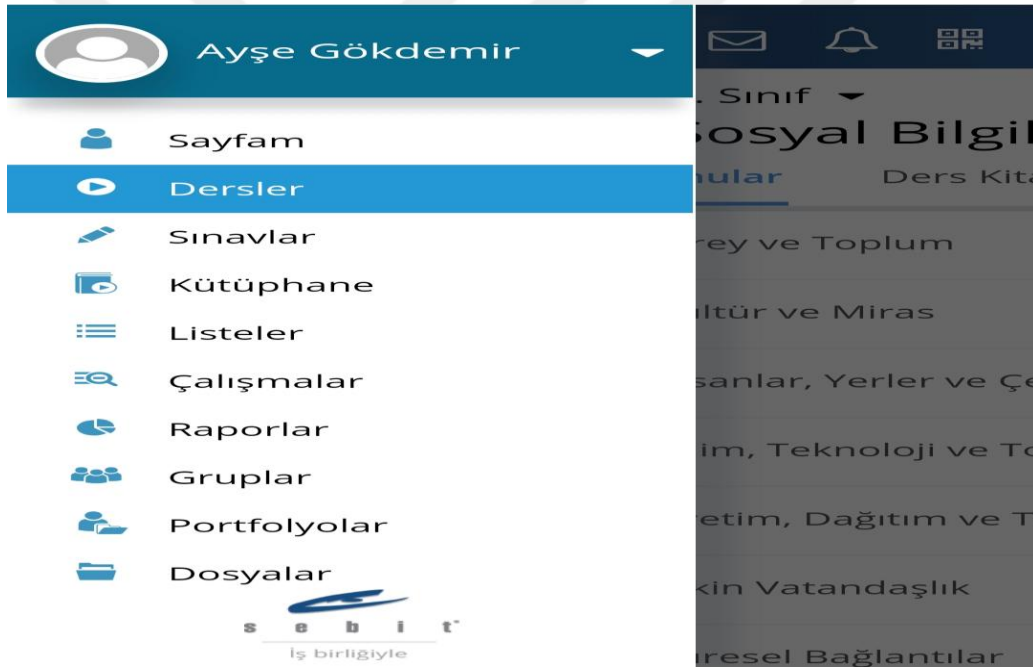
Ayşe Gökdemir

Sayfam
Dersler
Sınavlar
Kütüphane
Listeler
Çalışmalar
Raporlar
Gruplar
Portfolyolar
Dosyalar

sebit
İş birliğiyle

. Sınıf
Sosyal Bilgil
nular
Ders Kita
rey ve Toplum
ltür ve Miras
sanlar, Yerler ve Çe
im, Teknoloji ve To
etim, Dağıtım ve T
kin Vatandaşlık
resel Bağlantılar